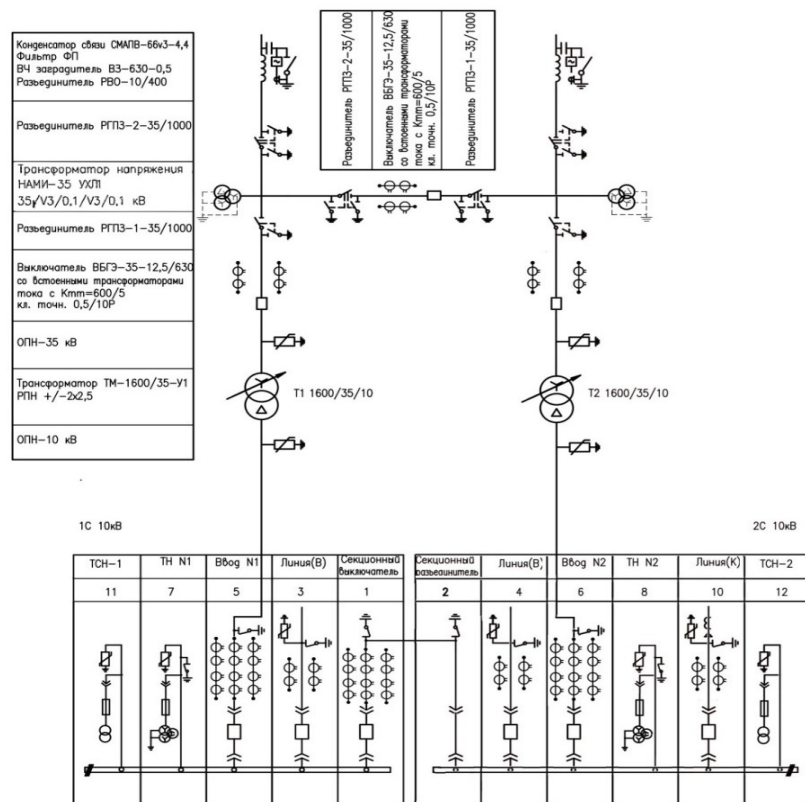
Конденсатор связи СМАПВ-66√3-4,4
Фильтр ФП
ВЧ заградитель ВЗ-630-0,5
Разъединитель РВО-10/400

Разъединитель РГПЗ-2-35/1000

Трансформатор напряжения НАМИ-35 УХЛ1
35/√3/0,1/√3/0,1 кВ

Разъединитель РГПЗ-1-35/1000

Выключатель ВБГЭ-35-12,5/630 со встоенными трансформаторами тока с Kmm=600/5 кл. точн. 0,5/10Р

ОПН-35 кВ

Трансформатор ТМ-1600/35-У1 РПН +/-2х2,5

ОПН-10 кВ

Разъединитель РГПЗ-2-35/1000

Выключатель ВБГЭ-35-12,5/630 со встоенными трансформаторами тока с Kmm=600/5 кл. точн. 0,5/10Р

Разъединитель РГПЗ-1-35/1000

Т1 1600/35/10

Т2 1600/35/10

1С 10кВ

2С 10кВ

| ТСН-1 | ТН N1 | Ввод N1 | Линия(В) | Секционный выключатель | Секционный разъединитель | Линия(В) | Ввод N2 | ТН N2 | Линия(К) | ТСН-2 |
|---|---|---|---|---|---|---|---|---|---|---|
| 11 | 7 | 5 | 3 | 1 | 2 | 4 | 6 | 8 | 10 | 12 |